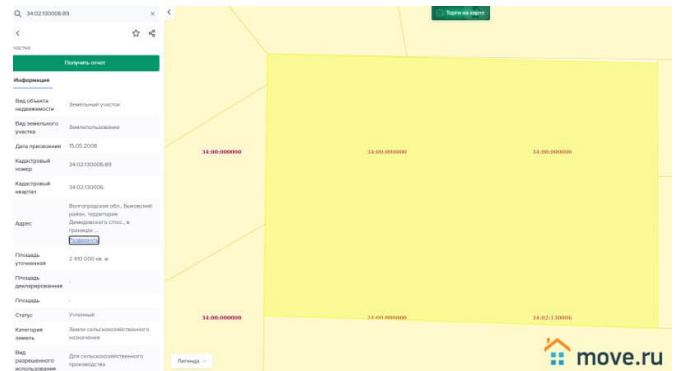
34:02:130006:89

Частное

Получить отчет

Информация

| | |
|---|---|
| Вид объекта недвижимости | Земельный участок |
| Вид земельного участка | Землепользование |
| Дата присвоения | 15.05.2008 |
| Кадастровый номер | 34:02:130006:89 |
| Кадастровый квартал | 34:02:130006 |
| Адрес | Волгоградская обл., Быковский район, территория Демидовского с/пос., в границах ... Подробнее |
| Площадь уточненная | 2 410 000 кв. м |
| Площадь декларированная | - |
| Площадь | - |
| Статус | Учтенный |
| Категория земель | Земли сельскохозяйственного назначения |
| Вид разрешенного использования | Для сельскохозяйственного производства |

Торги на карте

34:00:000000

34:00:000000

34:00:000000

34:00:000000

34:00:000000

34:02:130006

Легенда

move.ru